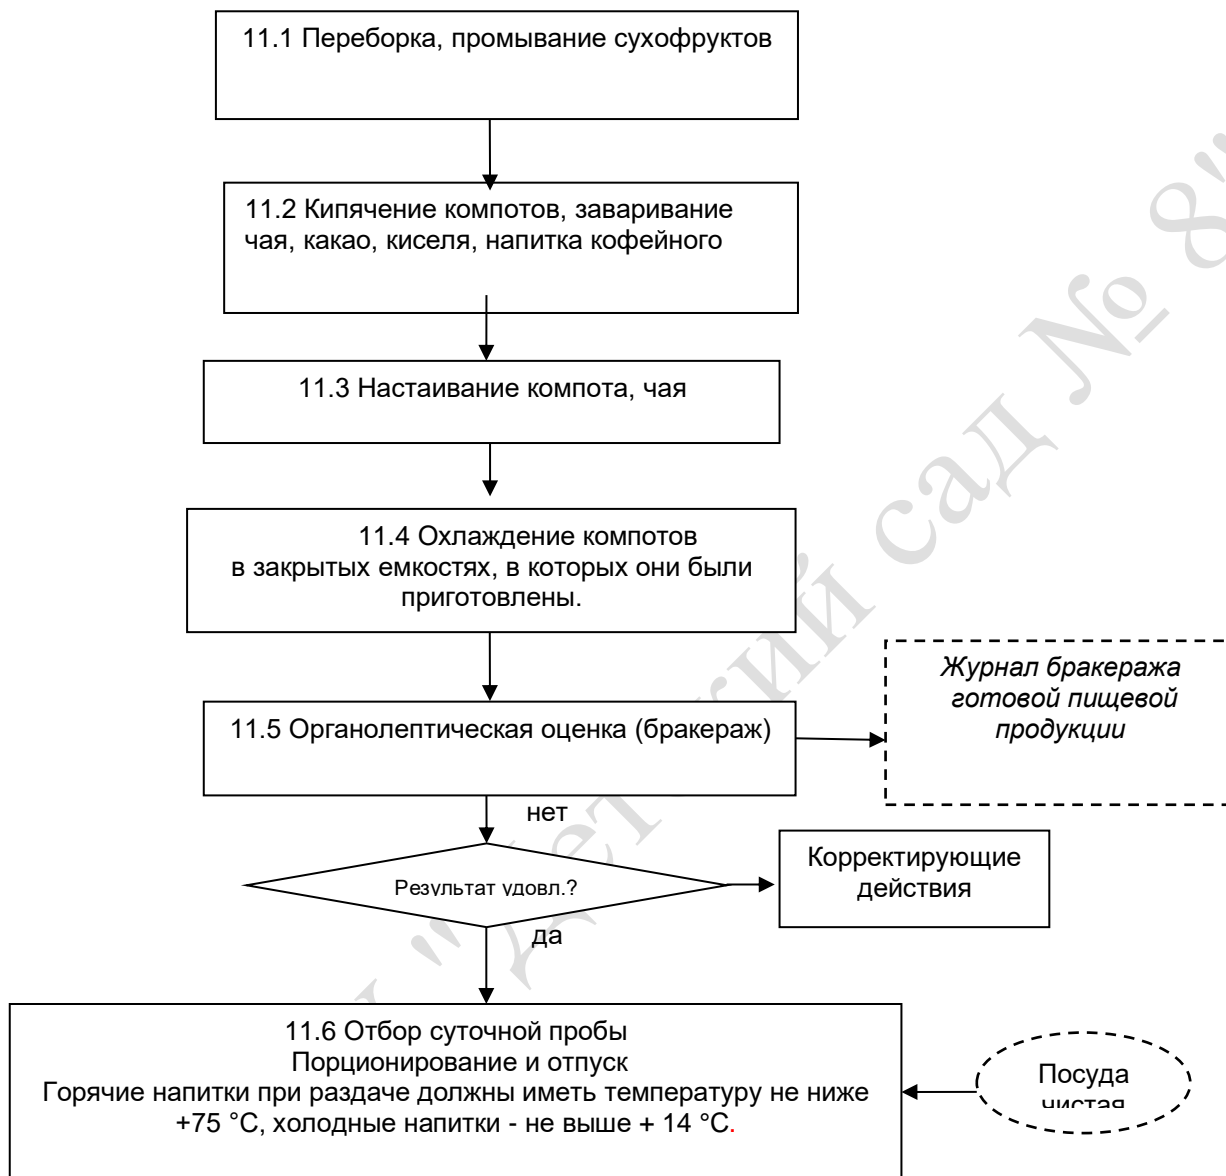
11.1 Переборка, промывание сухофруктов

11.2 Кипячение компотов, заваривание чая, какао, киселя, напитка кофейного

11.3 Настаивание компота, чая

11.4 Охлаждение компотов в закрытых емкостях, в которых они были приготовлены.

11.5 Органолептическая оценка (бракераж)

Журнал бракеража готовой пищевой продукции

нет

Результат удовл.?

Корректирующие действия

да

11.6 Отбор суточной пробы
Порционирование и отпуск
Горячие напитки при раздаче должны иметь температуру не ниже +75 °С, холодные напитки - не выше + 14 °С.

Посуда чистая

Детский сад № 8"